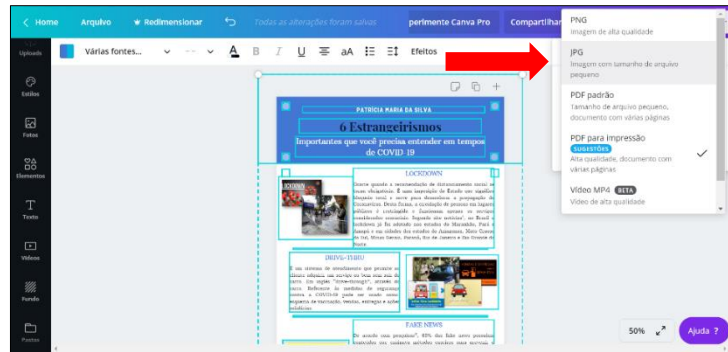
< Home Arquivo Redimensionar Todas as alterações foram salvas perimente Canva Pro Compartilhar

Uploads
Estilos
Fotos
Elementos
Texto
Vídeos
Fundo
Pastas

Várias fontes... A B I U aA Efeitos

PATRÍCIA MARIA DA SILVA
6 Estrangeirismos
Importantes que você precisa entender em tempos de COVID-19

LOCKDOWN

DRIVE-THRU

FAKE NEWS

PNG
Imagem de alta qualidade

JPG
Imagem com tamanho de arquivo pequeno

PDF padrão
Tamanho de arquivo pequeno, documento com várias páginas

PDF para impressão
SUGESTÕES
Alta qualidade, documento com várias páginas

Vídeo MP4 BETA
Vídeo de alta qualidade

50%
Ajuda ?